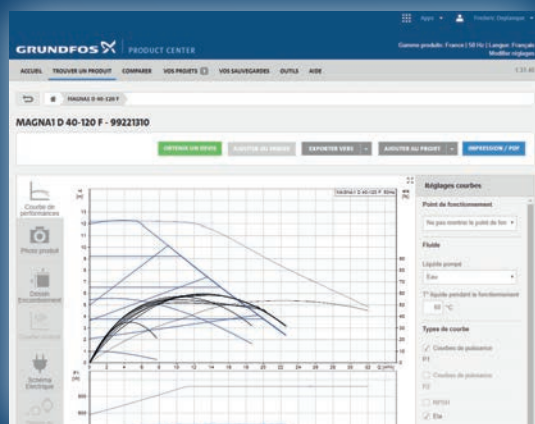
Apps ▾ Frederic Deplanque ▾

GRUNDFOS PRODUCT CENTER

Gamme produits: France | 50 Hz | Langue: Français
Modifier réglages

ACCUEIL TROUVER UN PRODUIT COMPARER VOS PROJETS VOS SAUVEGARDES OUTILS AIDE

MAGNA1 D 40-120 F

MAGNA1 D 40-120 F - 99221310

OBTENIR UN DEVIS AJOUTER AU DEVIS EXPORTER VERS AJOUTER AU PROJET IMPRESSION / PDF

Courbe de performances

Photo produit

Dessin Encombrement

Schéma Electrique

MAGNA1 D 40-120 F 50Hz

H [m]

P1 [W]

Réglages courbes

Point de fonctionnement

Ne pas montrer le point de fon ▾

Fluide

Liquide pompé

Eau ▾

T° liquide pendant le fonctionnement

60 °C

Type de courbe

Courbes de puissance P1

Courbes de puissance P2

NPSH

Eta